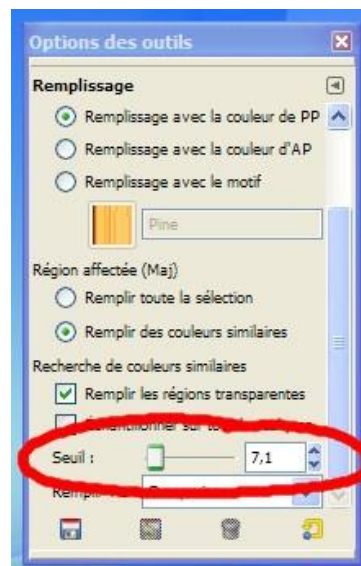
Options des outils

Remplissage

Remplissage avec la couleur de PP

Remplissage avec la couleur d'AP

Remplissage avec le motif

Pine

Région affectée (Maj)

Remplir toute la sélection

Remplir des couleurs similaires

Recherche de couleurs similaires

Remplir les régions transparentes

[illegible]

Seuil : 7,1

Rempl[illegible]